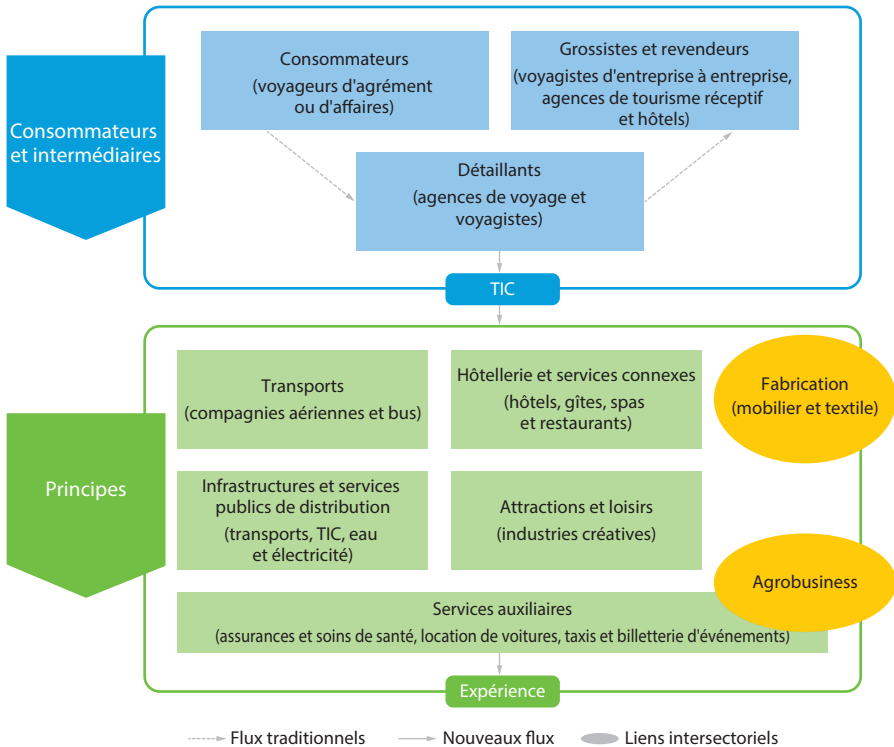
Consommateurs et intermédiaires

Consommateurs
(voyageurs d'agrément ou d'affaires)

Grossistes et revendeurs
(voyagistes d'entreprise à entreprise, agences de tourisme réceptif et hôtels)

Détaillants
(agences de voyage et voyagistes)

TIC

Principes

Transports
(compagnies aériennes et bus)

Hôtellerie et services connexes
(hôtels, gîtes, spas et restaurants)

Fabrication
(mobilier et textile)

Infrastructures et services publics de distribution
(transports, TIC, eau et électricité)

Attractions et loisirs
(industries créatives)

Agrobusiness

Services auxiliaires
(assurances et soins de santé, location de voitures, taxis et billetterie d'événements)

Expérience

Flux traditionnels
Nouveaux flux
Liens intersectoriels